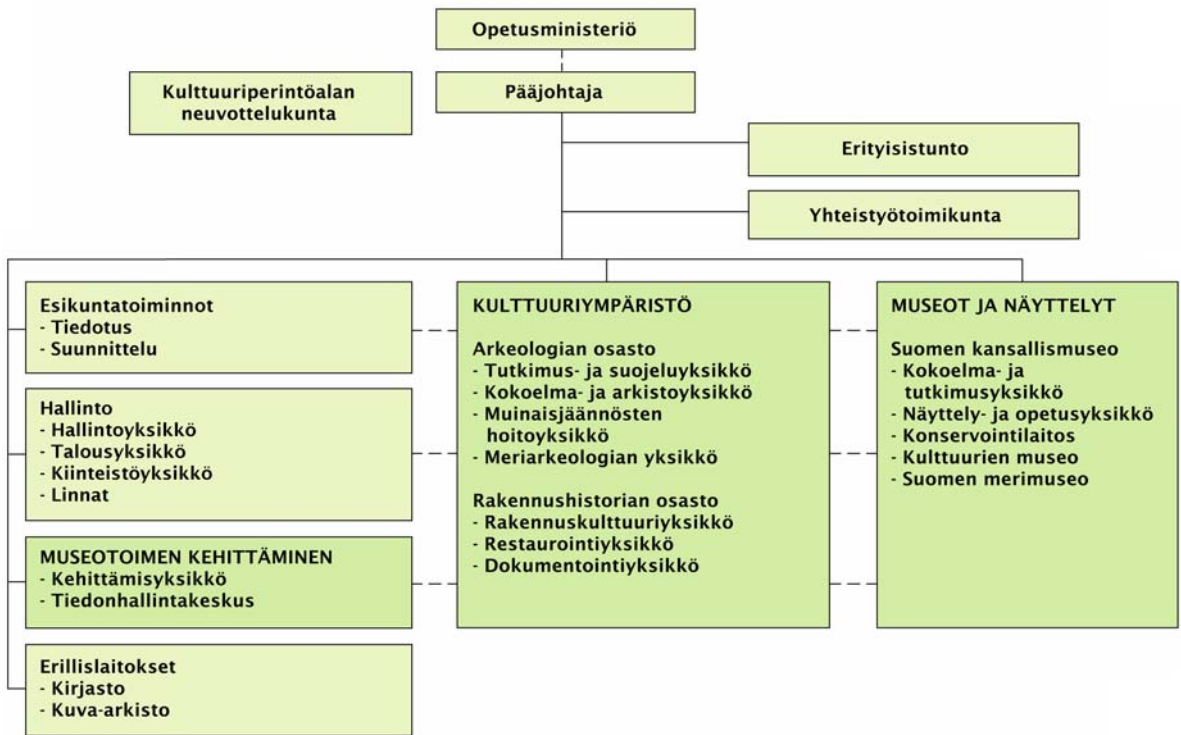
Opetusministeriö

Kulttuuriperintöalan neuvottelukunta

Pääjohtaja

Erityisistunto

Yhteistyötoimikunta

Esikuntatoiminnot
- Tiedotus
- Suunnittelu

Hallinto
- Hallintoyksikkö
- Talousyksikkö
- Kiinteistöyksikkö
- Linnat

MUSEOTOIMEN KEHITTÄMINEN
- Kehittämisyksikkö
- Tiedonhallintakeskus

Erillislaitokset
- Kirjasto
- Kuva-arkisto

KULTTUURIYMPÄRISTÖ

Arkeologian osasto
- Tutkimus- ja suojeluyksikkö
- Kokoelma- ja arkistoyksikkö
- Muinaisjäännösten hoitoyksikkö
- Meriarkeologian yksikkö

Rakennushistorian osasto
- Rakennuskulttuuriyksikkö
- Restaurointiyksikkö
- Dokumentointiyksikkö

MUSEOT JA NÄYTTELYT

Suomen kansallismuseo
- Kokoelma- ja tutkimusyksikkö
- Näyttely- ja opetusyksikkö
- Konservointilaitos
- Kulttuurien museo
- Suomen merimuseo